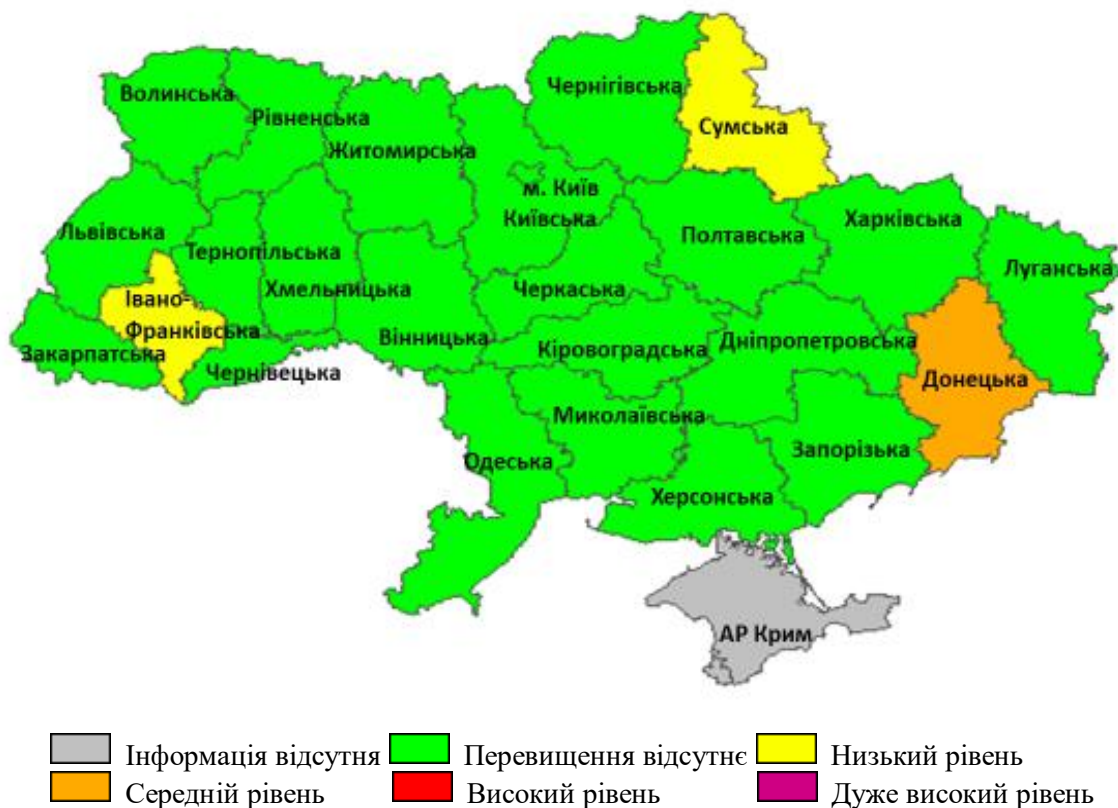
Волинська
Рівненська
Чернігівська
Сумська
Житомирська
м. Київ
Київська
Львівська
Тернопільська
Полтавська
Харківська
Луганська
Івано-Франківська
Хмельницька
Черкаська
Закарпатська
Чернівецька
Вінницька
Кіровоградська
Дніпропетровська
Донецька
Миколаївська
Одеська
Запорізька
Херсонська
АР Крим

Інформація відсутня
Перевищення відсутнє
Низький рівень
Середній рівень
Високий рівень
Дуже високий рівень